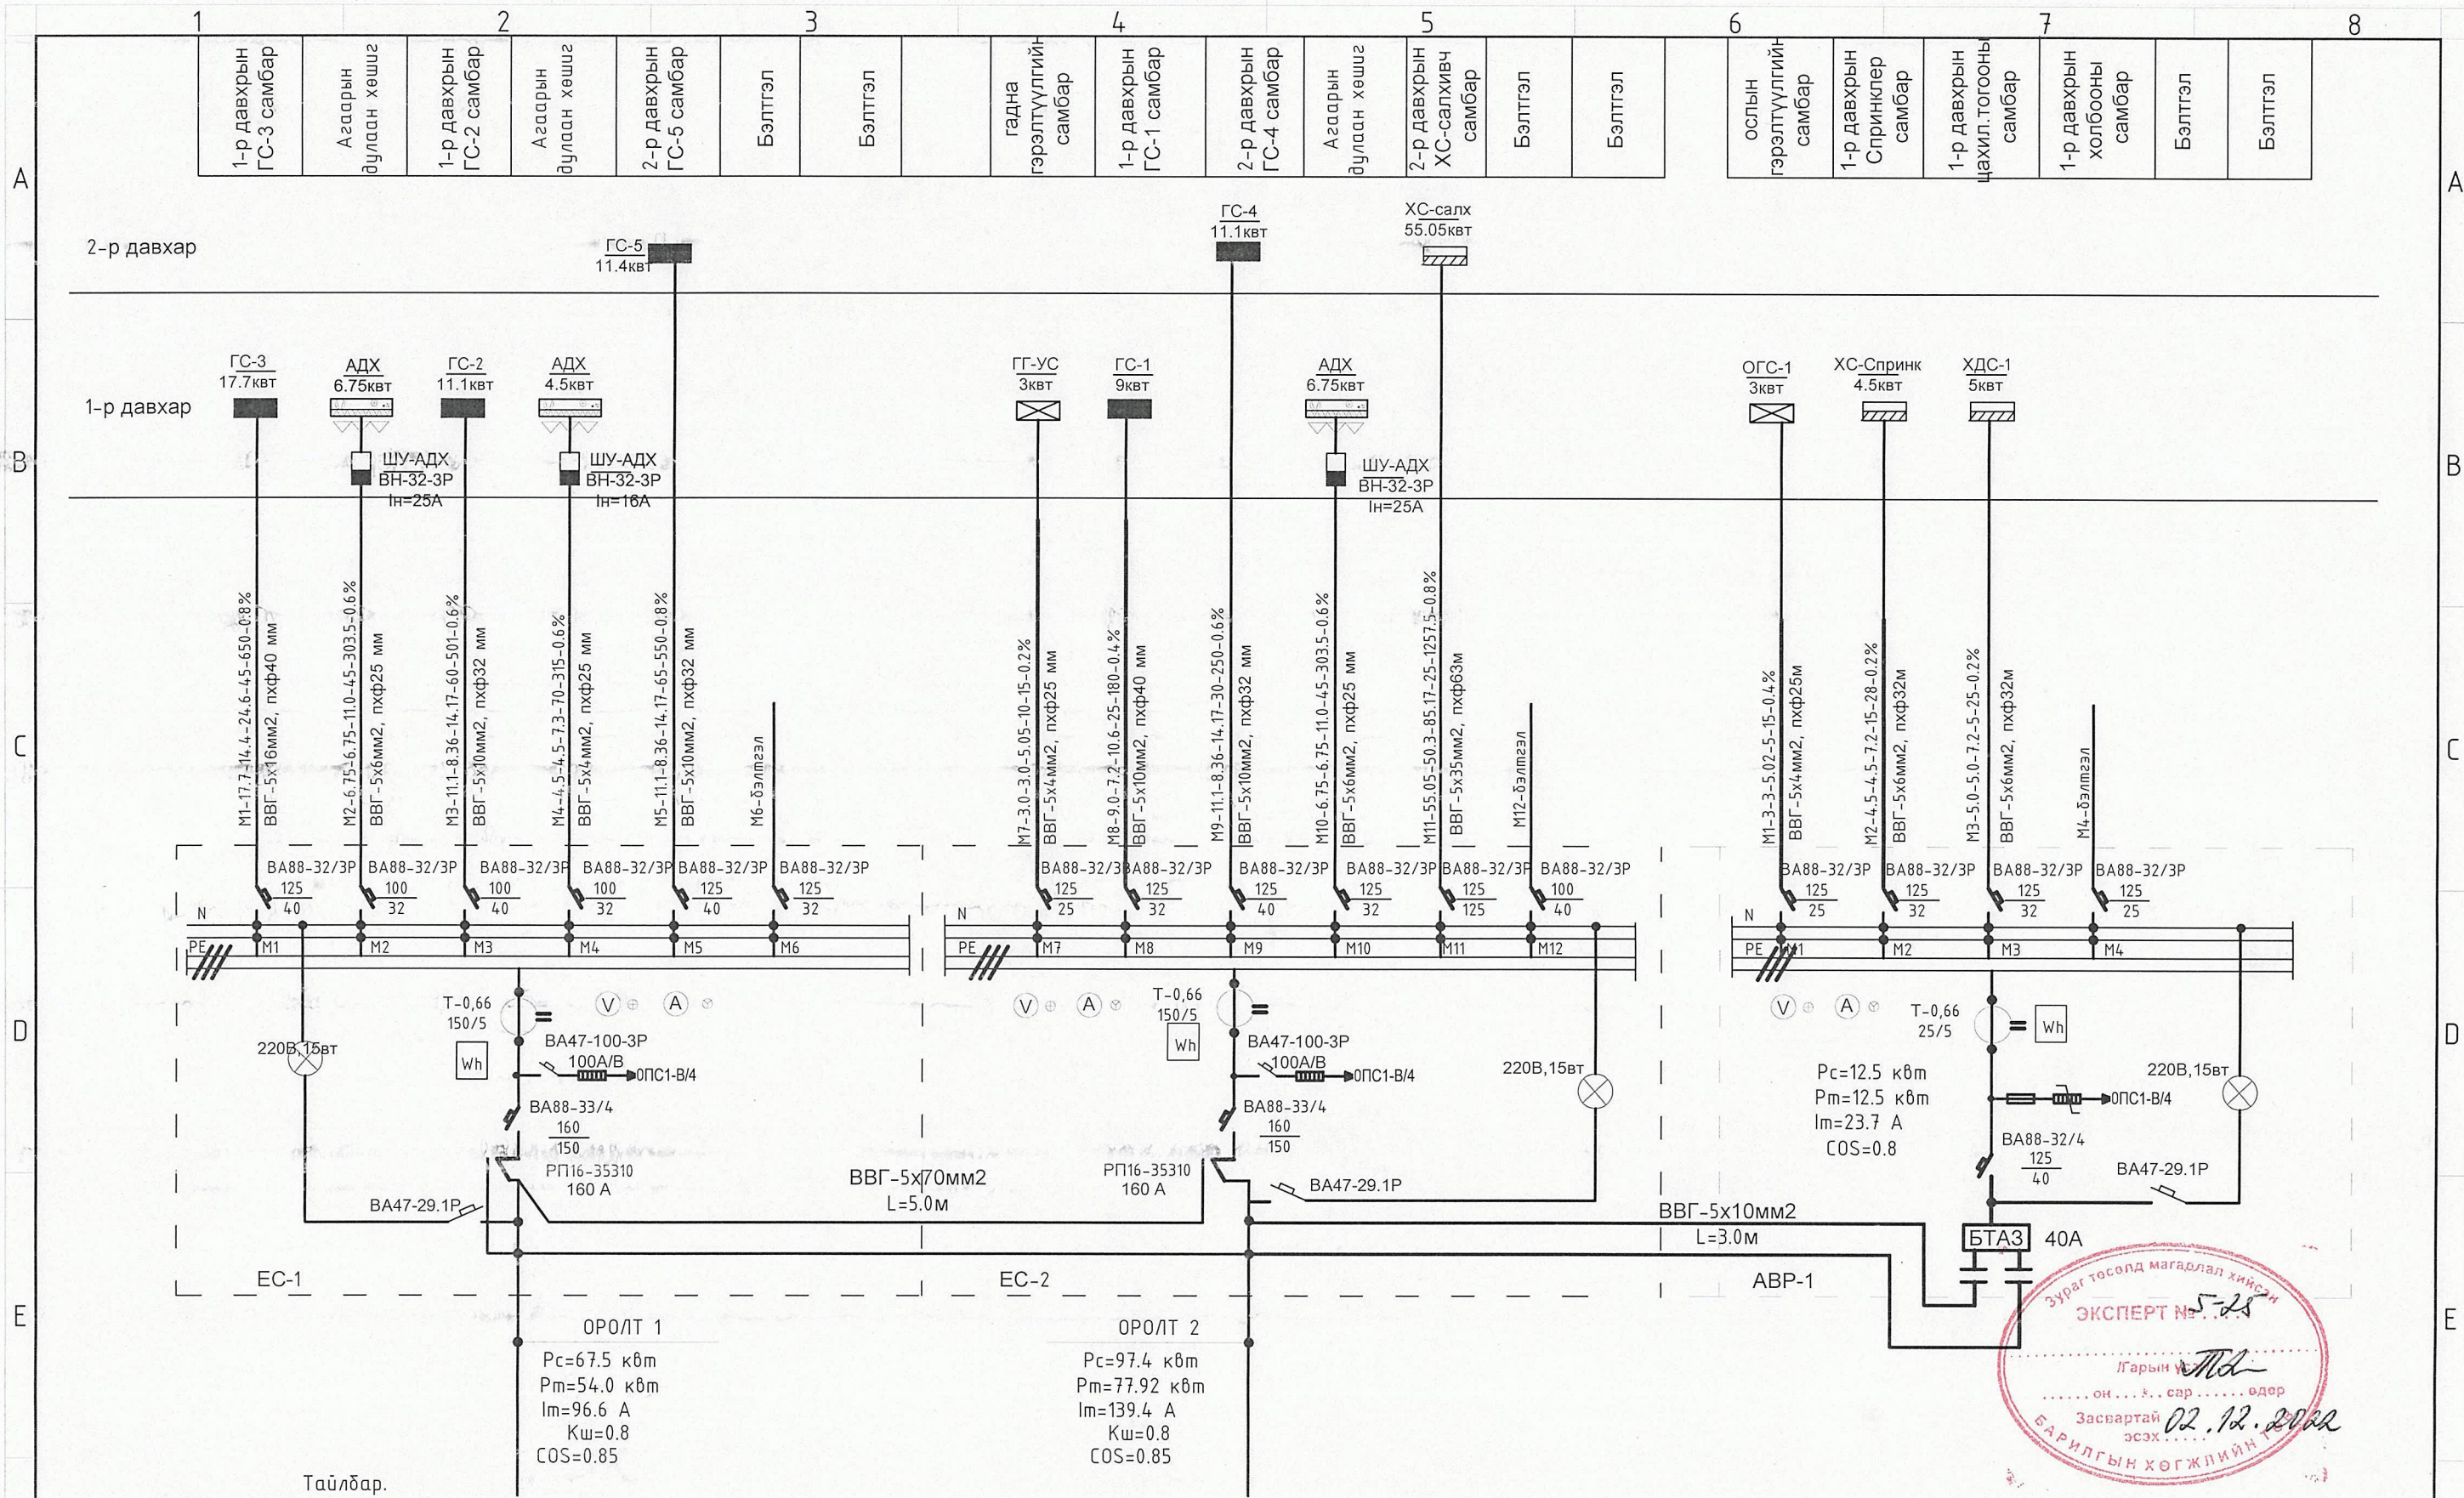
1 2 3 4 5 6 7 8

| 1-р давхрын ГС-3 самбар | Агаарын дулаан хөшиг | 1-р давхрын ГС-2 самбар | Агаарын дулаан хөшиг | 2-р давхрын ГС-5 самбар | Бэлтгэл | Бэлтгэл | | гадна гэрэлтүүлгийн самбар | 1-р давхрын ГС-1 самбар | 2-р давхрын ГС-4 самбар | Агаарын дулаан хөшиг | 2-р давхрын ХС-салхивч самбар | Бэлтгэл | Бэлтгэл |

| ослын гэрэлтүүлгийн самбар | 1-р давхрын Спринклер самбар | 1-р давхрын цахил.тогооны самбар | 1-р давхрын холбооны самбар | Бэлтгэл | Бэлтгэл |

A A

2-р давхар

ГС-5 11.4квт

ГС-4 11.1квт

ХС-салх 55.05квт

ГС-3 17.7квт

АДХ 6.75квт

ГС-2 11.1квт

АДХ 4.5квт

ГГ-УС 3квт

ГС-1 9квт

АДХ 6.75квт

ОГС-1 3квт

ХС-Спринк 4.5квт

ХДС-1 5квт

1-р давхар

ШУ-АДХ ВН-32-3Р Iн=25А

ШУ-АДХ ВН-32-3Р Iн=16А

ШУ-АДХ ВН-32-3Р Iн=25А

B B

М1-17.7-14.4-24.6-45-650-0.8% ВВГ-5х16мм2, пхф40 мм

М2-6.75-11.0-45-303.5-0.6% ВВГ-5х6мм2, пхф25 мм

М3-11.1-8.36-14.17-60-501-0.6% ВВГ-5х10мм2, пхф32 мм

М4-4.5-4.5-7.3-70-315-0.6% ВВГ-5х4мм2, пхф25 мм

М5-11.1-8.36-14.17-65-550-0.8% ВВГ-5х10мм2, пхф32 мм

М6-бэлтгэл

М7-3.0-3.0-5.05-10-15-0.2% ВВГ-5х4мм2, пхф25 мм

М8-9.0-7.2-10.6-25-180-0.4% ВВГ-5х10мм2, пхф40 мм

М9-11.1-8.36-14.17-30-250-0.6% ВВГ-5х10мм2, пхф32 мм

М10-6.75-6.75-11.0-45-303.5-0.6% ВВГ-5х6мм2, пхф25 мм

М11-55.05-50.3-85.17-25-1257.5-0.8% ВВГ-5х35мм2, пхф63м

М12-бэлтгэл

М1-3-3-5.02-5-15-0.4% ВВГ-5х4мм2, пхф25м

М2-4.5-4.5-7.2-15-28-0.2% ВВГ-5х6мм2, пхф32м

М3-5.0-5.0-7.2-5-25-0.2% ВВГ-5х6мм2, пхф32м

М4-бэлтгэл

C C

ВА88-32/3Р $\frac{125}{40}$ ВА88-32/3Р $\frac{100}{32}$ ВА88-32/3Р $\frac{100}{40}$ ВА88-32/3Р $\frac{100}{32}$ ВА88-32/3Р $\frac{125}{40}$ ВА88-32/3Р $\frac{125}{32}$

ВА88-32/3Р $\frac{125}{25}$ ВА88-32/3Р $\frac{125}{32}$ ВА88-32/3Р $\frac{125}{40}$ ВА88-32/3Р $\frac{125}{32}$ ВА88-32/3Р $\frac{125}{125}$ ВА88-32/3Р $\frac{100}{40}$

ВА88-32/3Р $\frac{125}{25}$ ВА88-32/3Р $\frac{125}{32}$ ВА88-32/3Р $\frac{125}{32}$ ВА88-32/3Р $\frac{125}{25}$

N PE М1 М2 М3 М4 М5 М6
N PE М7 М8 М9 М10 М11 М12
N PE М1 М2 М3 М4

T-0,66 150/5 Wh V A ВА47-100-3Р 100А/В ОПС1-В/4 220В,15вт ВА88-33/4 $\frac{160}{150}$ РП16-35310 160 А ВА47-29.1Р

V A T-0,66 150/5 Wh ВА47-100-3Р 100А/В ОПС1-В/4 ВА88-33/4 $\frac{160}{150}$ РП16-35310 160 А ВА47-29.1Р 220В,15вт

V A T-0,66 25/5 Wh Pc=12.5 квт Pm=12.5 квт Im=23.7 A COS=0.8 ОПС1-В/4 ВА88-32/4 $\frac{125}{40}$ 220В,15вт ВА47-29.1Р

D D

ВВГ-5х70мм2 L=5.0м

ВВГ-5х10мм2 L=3.0м

БТАЗ 40А

ЕС-1 ЕС-2 АВР-1

E E

ОРОЛТ 1
Pc=67.5 квт
Pm=54.0 квт
Im=96.6 A
Kш=0.8
COS=0.85

ОРОЛТ 2
Pc=97.4 квт
Pm=77.92 квт
Im=139.4 A
Kш=0.8
COS=0.85

Тайлбар.

Зураг төсөлд магадлал хийсэн
ЭКСПЕРТ №.5-25
/Гарын үсэг
......он....сар......өдөр
Засвартай эсэх 02.12.2022
БАРИЛГЫН ХӨГЖЛИЙН Т